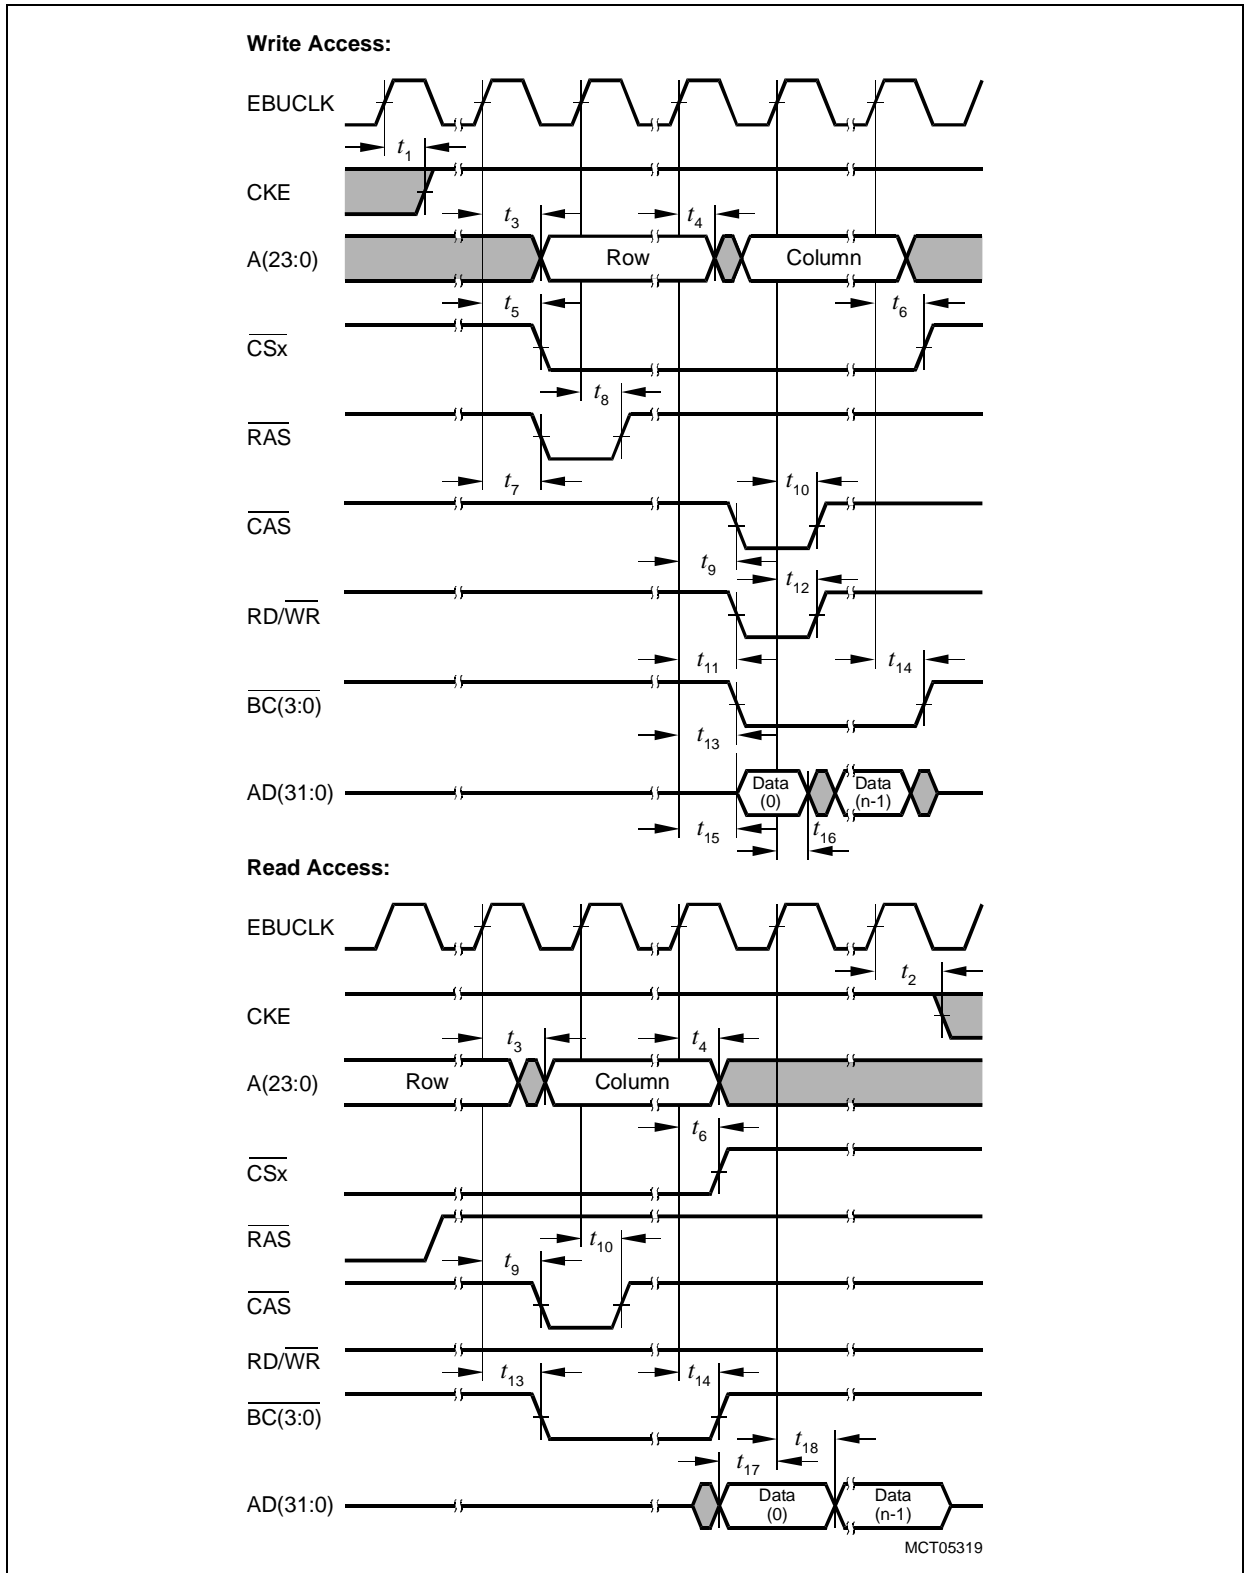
Write Access:

EBUCLK

$t_1$

CKE

$t_3$

$t_4$

A(23:0)

Row

Column

$t_5$

$t_6$

$\overline{CSx}$

$t_8$

$\overline{RAS}$

$t_7$

$t_{10}$

$\overline{CAS}$

$t_9$

$t_{12}$

RD/$\overline{WR}$

$t_{11}$

$t_{14}$

$\overline{BC(3:0)}$

$t_{13}$

AD(31:0)

Data (0)

Data (n-1)

$t_{15}$

$t_{16}$

Read Access:

EBUCLK

$t_2$

CKE

$t_3$

$t_4$

A(23:0)

Row

Column

$t_6$

$\overline{CSx}$

$\overline{RAS}$

$t_{10}$

$t_9$

$\overline{CAS}$

RD/$\overline{WR}$

$t_{13}$

$t_{14}$

$\overline{BC(3:0)}$

$t_{18}$

$t_{17}$

AD(31:0)

Data (0)

Data (n-1)

MCT05319